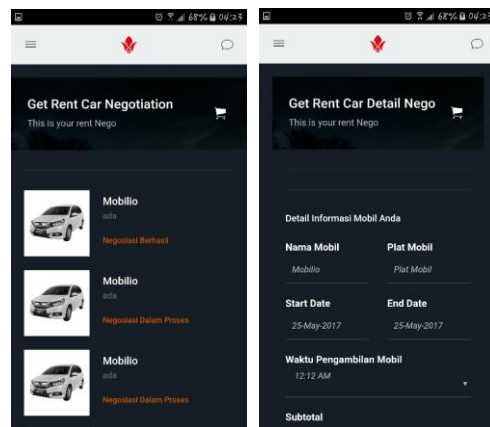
68% 04:23

Get Rent Car Negotiation
This is your rent Nego

Mobilio
ada
Negosiasi Berhasil

Mobilio
ada
Negosiasi Dalam Proses

Mobilio
ada
Negosiasi Dalam Proses

68% 04:23

Get Rent Car Detail Nego
This is your rent Nego

Detail Informasi Mobil Anda

| Nama Mobil | Plat Mobil |
|---|---|
| Mobilio | Plat Mobil |
| Start Date | End Date |
| 25-May-2017 | 25-May-2017 |

Waktu Pengambilan Mobil
12:12 AM

Subtotal